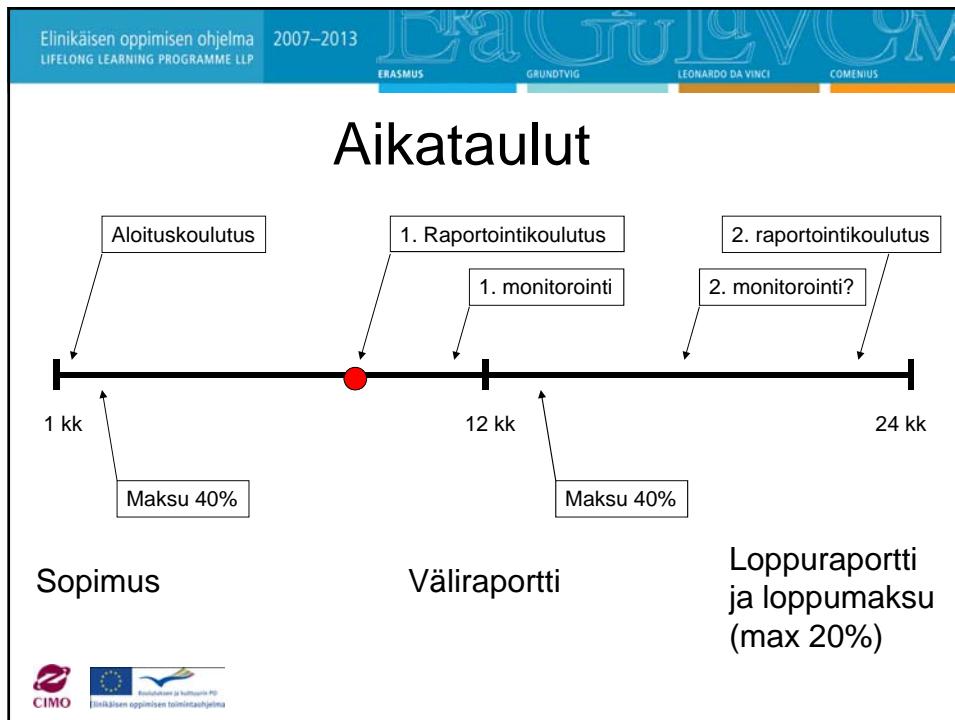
Elinikäisen oppimisen ohjelma 2007–2013
LIFELONG LEARNING PROGRAMME LLP
ERASMUS GRUNDTVIG LEONARDO DA VINCI COMENIUS

Aikataulut

Aloituskoulutus

1. Raportointikoulutus

2. raportointikoulutus

1. monitorointi

2. monitorointi?

1 kk

12 kk

24 kk

Maksu 40%

Maksu 40%

Sopimus

Väliraportti

Loppuraportti ja loppumaksu (max 20%)

CIMO

Koulutuksen ja kulttuurin PO
Elinikäisen oppimisen toimintaohjelma